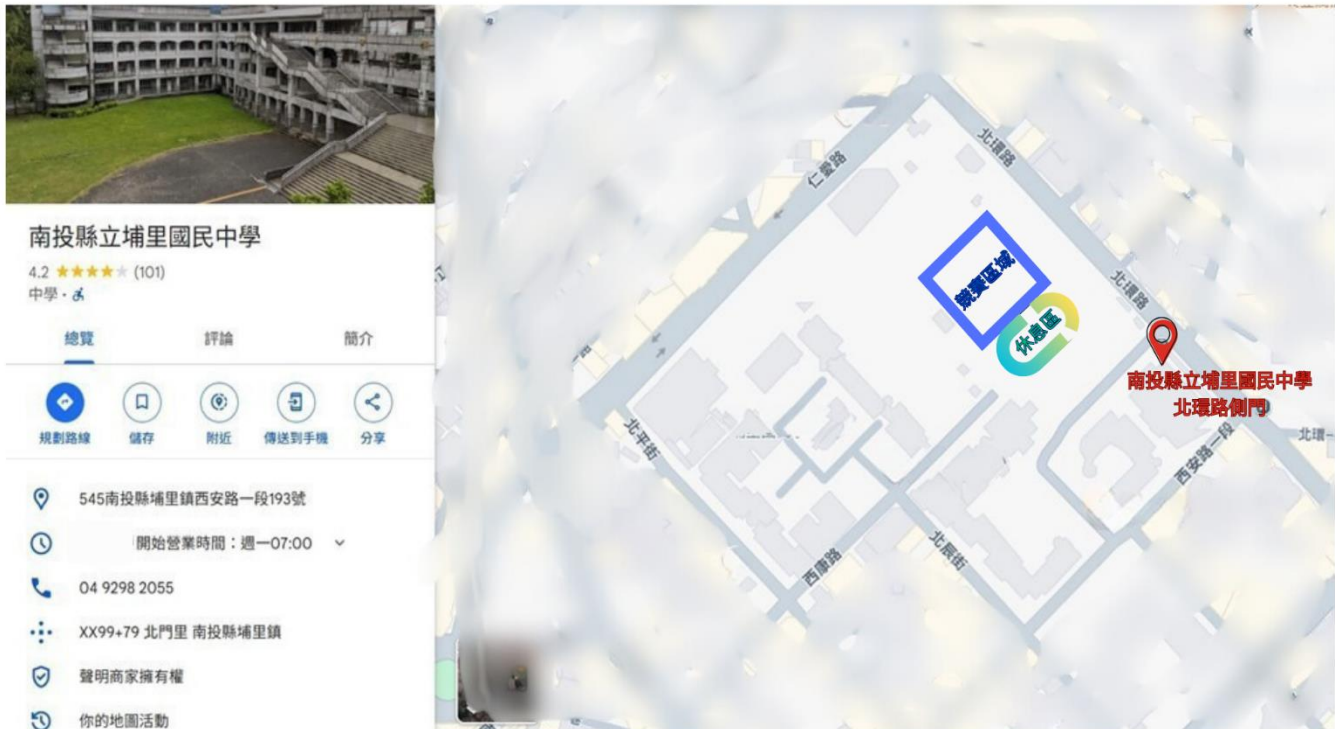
南投縣立埔里國民中學
4.2 ★★★★★ (101)
中學 · ♿

總覽
評論
簡介

規劃路線
儲存
附近
傳送到手機
分享

545南投縣埔里鎮西安路一段193號
開始營業時間：週一07:00
04 9298 2055
XX99+79 北門里 南投縣埔里鎮
聲明商家擁有權
你的地圖活動

仁愛路
北環路
北環路
比賽區域
休息區
南投縣立埔里國民中學
北環路側門
北環
北平街
西安路一段
西康路
北辰街